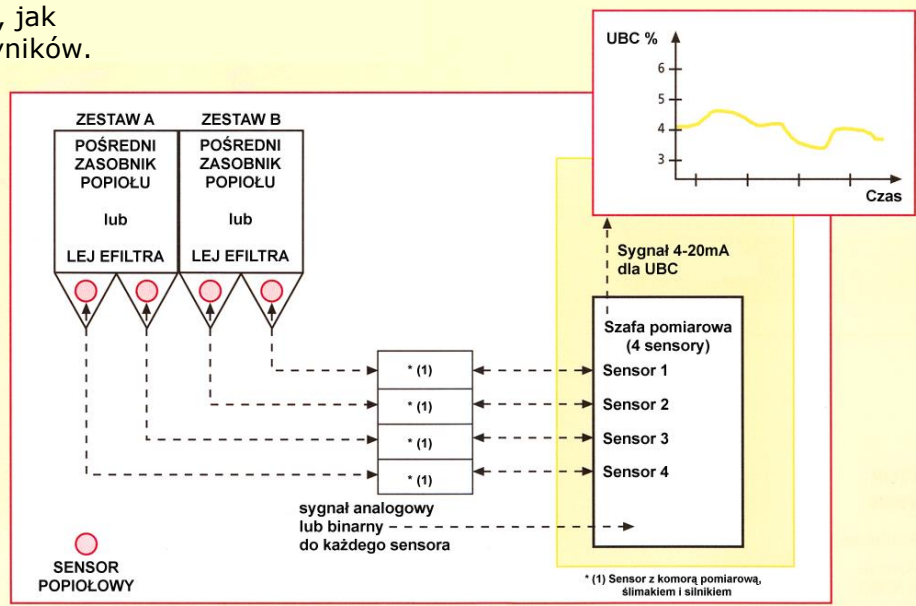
, jak
ników.

UBC %
6
5
4
3
Czas

ZESTAW A
POŚREDNI ZASOBNIK POPIOŁU
lub
LEJ EFILTRA

ZESTAW B
POŚREDNI ZASOBNIK POPIOŁU
lub
LEJ EFILTRA

Sygnał 4-20mA dla UBC

Szafa pomiarowa (4 sensory)
Sensor 1
Sensor 2
Sensor 3
Sensor 4

* (1)
* (1)
* (1)
* (1)

sygnał analogowy lub binarny do każdego sensora

SENSOR POPIOŁOWY

* (1) Sensor z komorą pomiarową, ślimakiem i silnikiem